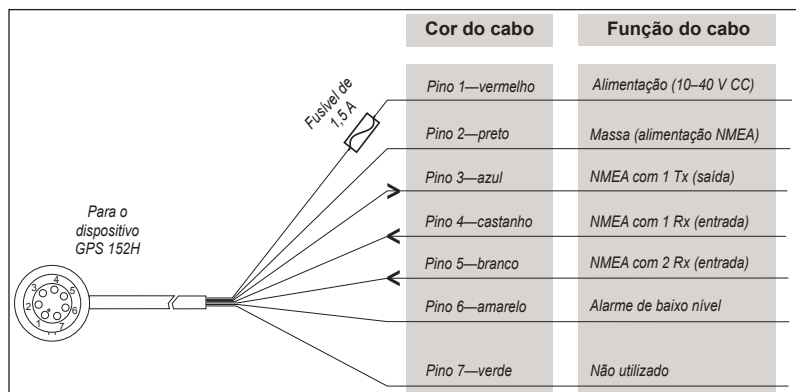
| Cor do cabo | Função do cabo |
|---|---|
| Pino 1—vermelho | Alimentação (10–40 V CC) |
| Pino 2—preto | Massa (alimentação NMEA) |
| Pino 3—azul | NMEA com 1 Tx (saída) |
| Pino 4—castanho | NMEA com 1 Rx (entrada) |
| Pino 5—branco | NMEA com 2 Rx (entrada) |
| Pino 6—amarelo | Alarme de baixo nível |
| Pino 7—verde | Não utilizado |

Fusível de 1,5 A

Para o dispositivo GPS 152H

1 2 3 4 5 6 7